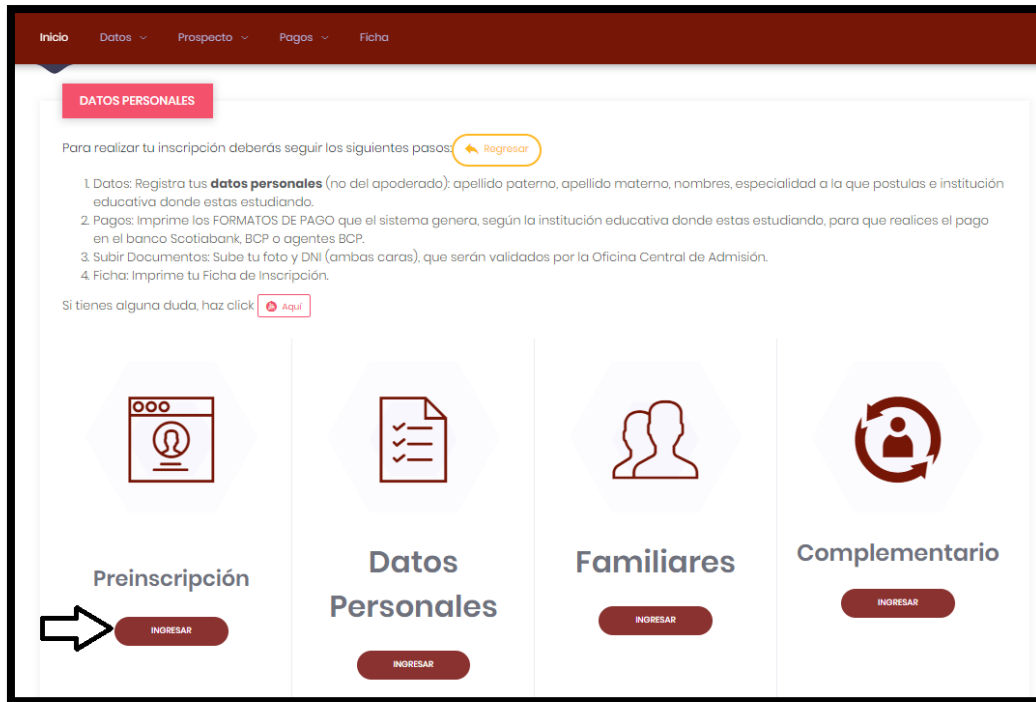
Inicio Datos Prospecto Pagos Ficha

DATOS PERSONALES

Para realizar tu inscripción deberás seguir los siguientes pasos: Regresar

1. Datos: Registra tus **datos personales** (no del apoderado): apellido paterno, apellido materno, nombres, especialidad a la que postulas e institución educativa donde estas estudiando.
2. Pagos: Imprime los FORMATOS DE PAGO que el sistema genera, según la institución educativa donde estas estudiando, para que realices el pago en el banco Scotiabank, BCP o agentes BCP.
3. Subir Documentos: Sube tu foto y DNI (ambas caras), que serán validados por la Oficina Central de Admisión.
4. Ficha: Imprime tu Ficha de Inscripción.

Si tienes alguna duda, haz click Aquí

Preinscripción
INGRESAR

Datos Personales
INGRESAR

Familiares
INGRESAR

Complementario
INGRESAR